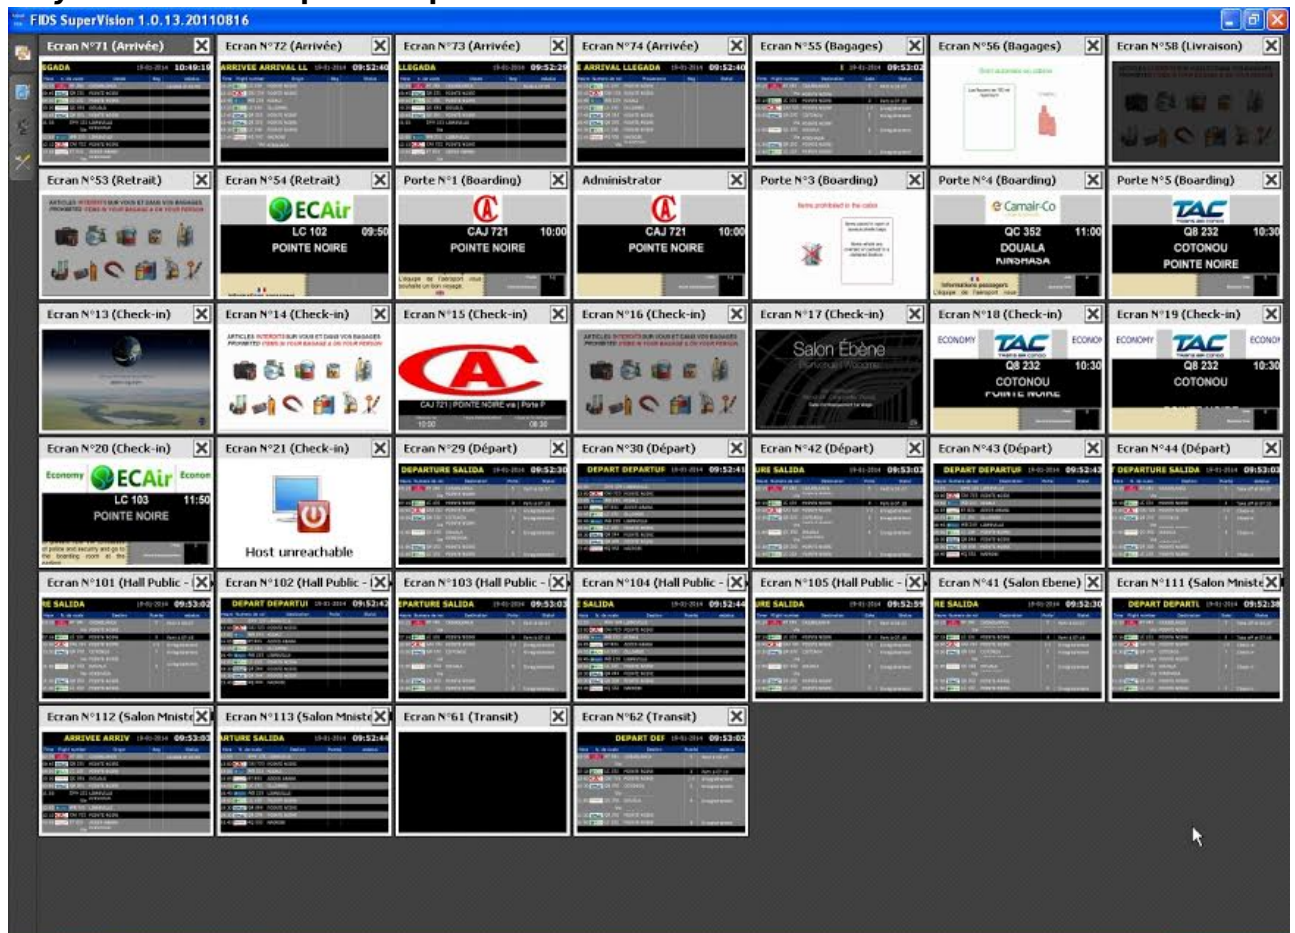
FIDS SuperVision 1.0.13.20110816

Ecran N°71 (Arrivée)
EGADA 10:49:19

Ecran N°72 (Arrivée)
ARRIVEE ARRIVAL LL 09:52:40

Ecran N°73 (Arrivée)
LLEGADA 09:52:29

Ecran N°74 (Arrivée)
E ARRIVAL LLEGADA 09:52:40

Ecran N°55 (Bagages)
09:53:02

Ecran N°56 (Bagages)

Ecran N°58 (Livraison)

Ecran N°53 (Retrait)

Ecran N°54 (Retrait)
ECAir
LC 102 09:50
POINTE NOIRE

Porte N°1 (Boarding)
CAJ 721 10:00
POINTE NOIRE

Administrator
CAJ 721 10:00
POINTE NOIRE

Porte N°3 (Boarding)

Porte N°4 (Boarding)
Camair-Co
QC 352 11:00
DOUALA
KINSHASA

Porte N°5 (Boarding)
TAC
Q8 232 10:30
COTONOU
POINTE NOIRE

Ecran N°13 (Check-in)

Ecran N°14 (Check-in)

Ecran N°15 (Check-in)
CAJ 721 | POINTE NOIRE via | Porte P
10:00 08:30

Ecran N°16 (Check-in)

Ecran N°17 (Check-in)
Salon Ebène

Ecran N°18 (Check-in)
ECONOMY TAC ECONO
Q8 232 10:30
COTONOU
POINTE NOIRE

Ecran N°19 (Check-in)
ECONOMY TAC ECONO
Q8 232 10:30
COTONOU

Ecran N°20 (Check-in)
Economy ECAir Econom
LC 103 11:50
POINTE NOIRE

Ecran N°21 (Check-in)
Host unreachable

Ecran N°29 (Départ)
DEPARTURE SALIDA 09:52:30

Ecran N°30 (Départ)
DEPART DEPARTUR 09:52:41

Ecran N°42 (Départ)
URE SALIDA 09:53:03

Ecran N°43 (Départ)
DEPART DEPARTUR 09:52:43

Ecran N°44 (Départ)
T DEPARTURE SALIDA 09:53:03

Ecran N°101 (Hall Public -
RE SALIDA 09:53:02

Ecran N°102 (Hall Public - I
DEPART DEPARTUI 09:52:42

Ecran N°103 (Hall Public -
EPARTURE SALIDA 09:53:03

Ecran N°104 (Hall Public -
SALIDA 09:52:44

Ecran N°105 (Hall Public -
URE SALIDA 09:52:59

Ecran N°41 (Salon Ebene)
RE SALIDA 09:52:30

Ecran N°111 (Salon Mniste
DEPART DEPARTL 09:52:38

Ecran N°112 (Salon Mniste
ARRIVEE ARRIV 09:53:03

Ecran N°113 (Salon Mniste
RTURE SALIDA 09:52:44

Ecran N°61 (Transit)

Ecran N°62 (Transit)
DEPART DEF 09:53:02